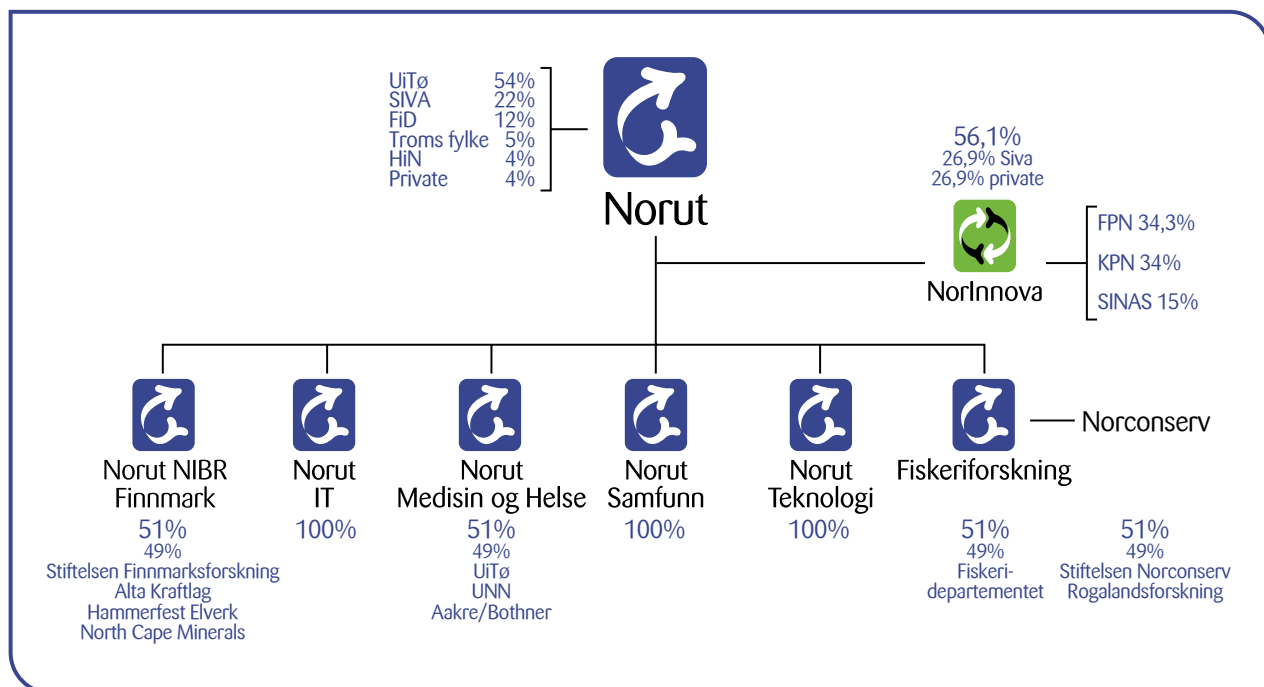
UiTø 54%
SIVA 22%
FiD 12%
Troms fylke 5%
HiN 4%
Private 4%

Norut

56,1%
26,9% Siva
26,9% private

NorInnova

FPN 34,3%
KPN 34%
SINAS 15%

Norconserv

Norut NIBR Finnmark
51%
49%
Stiftelsen Finnmarksforskning
Alta Kraftlag
Hammerfest Elverk
North Cape Minerals

Norut IT
100%

Norut Medisin og Helse
51%
49%
UiTø
UNN
Aakre/Bothner

Norut Samfunn
100%

Norut Teknologi
100%

Fiskeriforskning
51%
49%
Fiskeridepartementet

51%
49%
Stiftelsen Norconserv
Rogalandsforskning